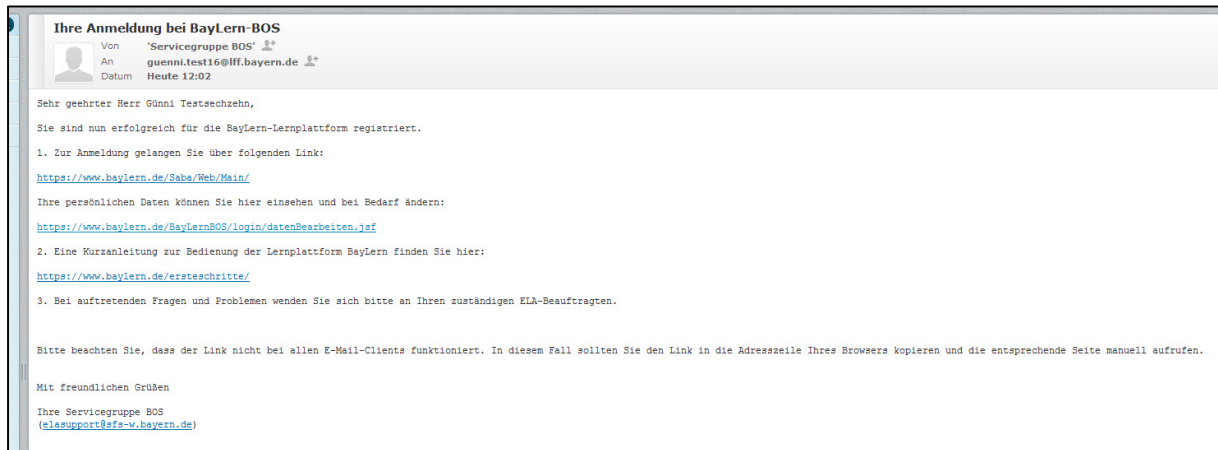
Ihre Anmeldung bei BayLern-BOS

Von 'Servicegruppe BOS'
An guenni.test16@lff.bayern.de
Datum Heute 12:02

Sehr geehrter Herr Günni Testsechzehn,

Sie sind nun erfolgreich für die BayLern-Lernplattform registriert.

1. Zur Anmeldung gelangen Sie über folgenden Link:

https://www.baylern.de/Saba/Web/Main/

Ihre persönlichen Daten können Sie hier einsehen und bei Bedarf ändern:

https://www.baylern.de/BayLernBOS/login/datenBearbeiten.jsf

2. Eine Kurzanleitung zur Bedienung der Lernplattform BayLern finden Sie hier:

https://www.baylern.de/ersteschritte/

3. Bei auftretenden Fragen und Problemen wenden Sie sich bitte an Ihren zuständigen ELA-Beauftragten.

Bitte beachten Sie, dass der Link nicht bei allen E-Mail-Clients funktioniert. In diesem Fall sollten Sie den Link in die Adresszeile Ihres Browsers kopieren und die entsprechende Seite manuell aufrufen.

Mit freundlichen Grüßen

Ihre Servicegruppe BOS
(elasupport@sfs-w.bayern.de)